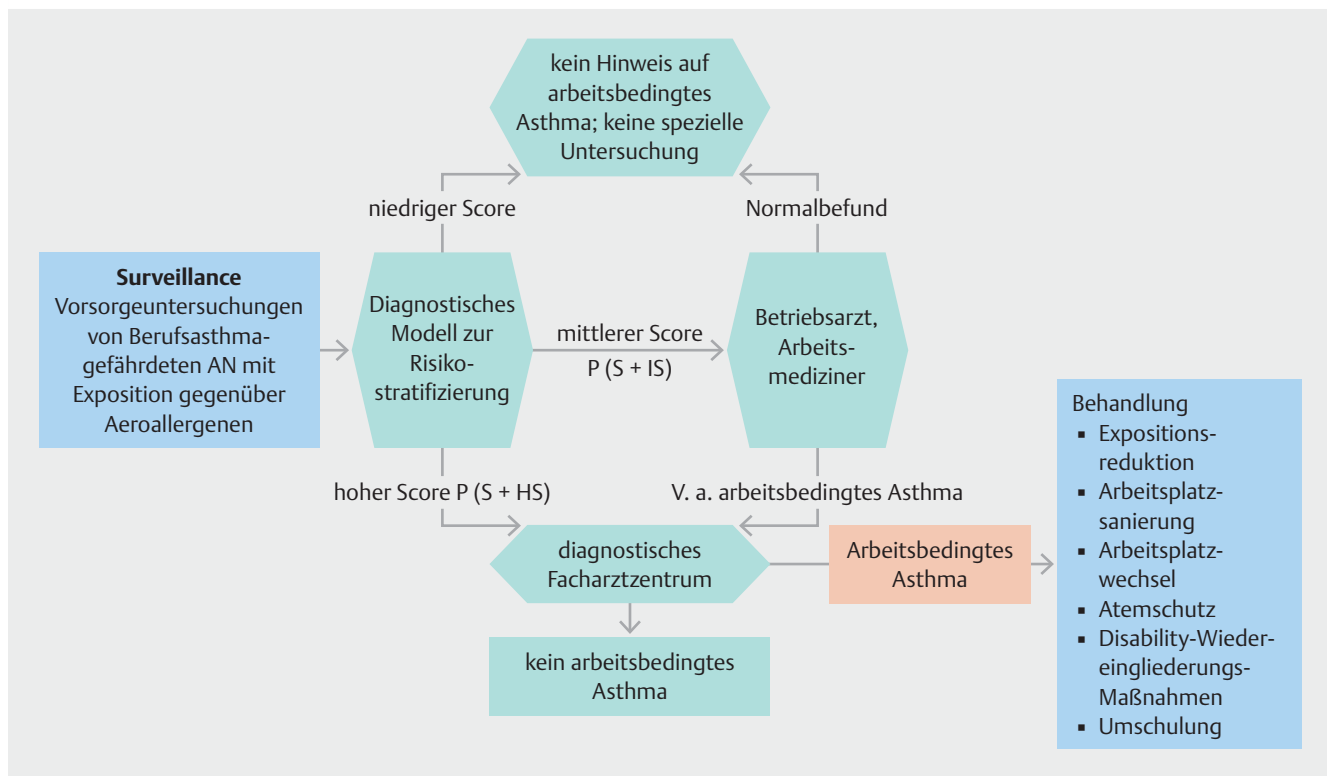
kein Hinweis auf arbeitsbedingtes Asthma; keine spezielle Untersuchung

niedriger Score

Normalbefund

**Surveillance**
Vorsorgeuntersuchungen von Berufsasthmagefährdeten AN mit Exposition gegenüber Aeroallergenen

Diagnostisches Modell zur Risikostratifizierung

mittlerer Score
P (S + IS)

Betriebsarzt, Arbeitsmediziner

hoher Score P (S + HS)

V. a. arbeitsbedingtes Asthma

diagnostisches Facharztzentrum

Arbeitsbedingtes Asthma

kein arbeitsbedingtes Asthma

Behandlung
- Expositionsreduktion
- Arbeitsplatzsanierung
- Arbeitsplatzwechsel
- Atemschutz
- Disability-Wiedereingliederungs-Maßnahmen
- Umschulung